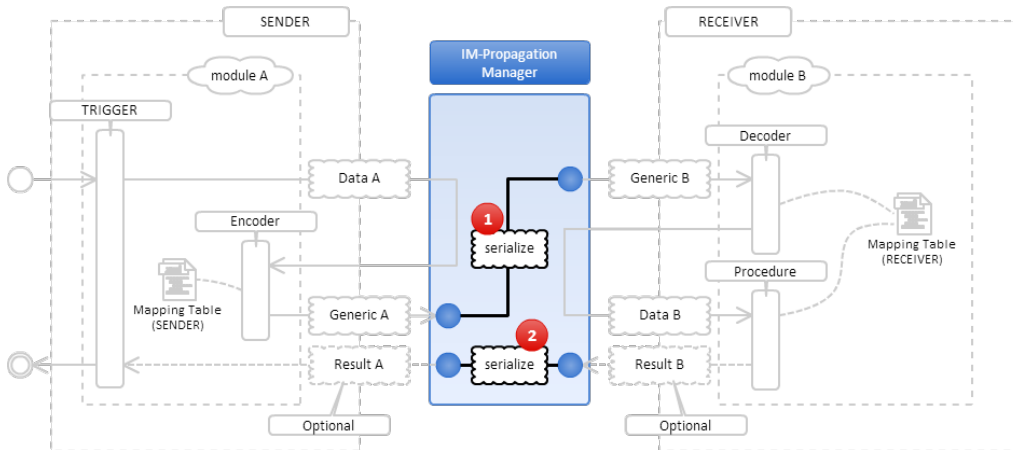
SENDER

IM-Propagation Manager

RECEIVER

module A

module B

TRIGGER

Decoder

Data A

Generic B

1

serialize

Encoder

Mapping Table (RECEIVER)

Procedure

Mapping Table (SENDER)

Generic A

Data B

2

Result A

serialize

Result B

Optional

Optional